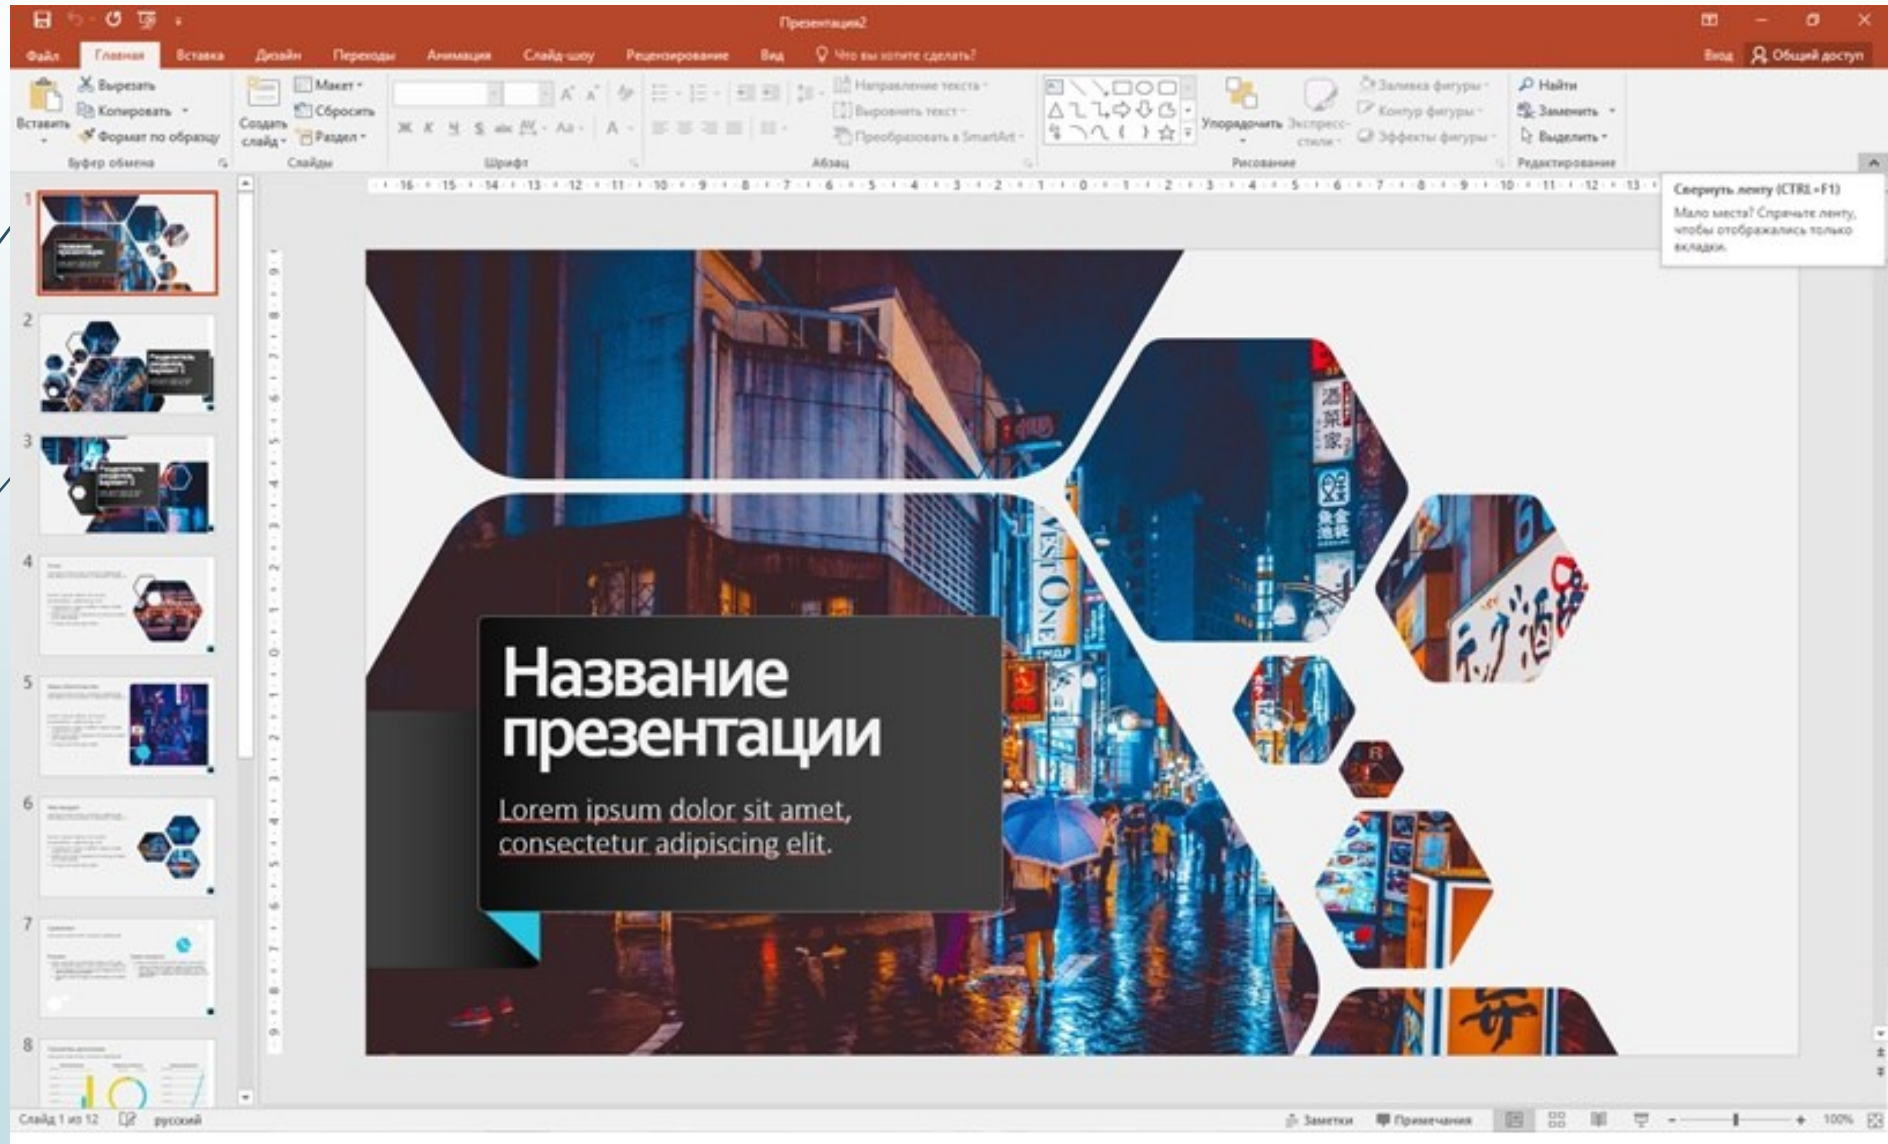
Презентация2

Файл Главная Вставка Дизайн Переходы Анимация Слайд-шоу Рецензирование Вид Что вы хотите сделать? Вход Общий доступ

Вставить Вырезать Копировать Формат по образцу Буфер обмена
Создать слайд Макет Сбросить Раздел Слайды
Шрифт
Направление текста Выровнять текст Преобразовать в SmartArt Абзац
Упорядочить Экспресс-стили Заливка фигуры Контур фигуры Эффекты фигуры Рисование
Найти Заменить Выделить Редактирование

Свернуть ленту (CTRL+F1)
Мало места? Спрячьте ленту, чтобы отображались только вкладки.

1 2 3 4 5 6 7 8

Название презентации
Lorem ipsum dolor sit amet, consectetur adipiscing elit.

Слайд 1 из 12 русский Заметки Примечания 100%